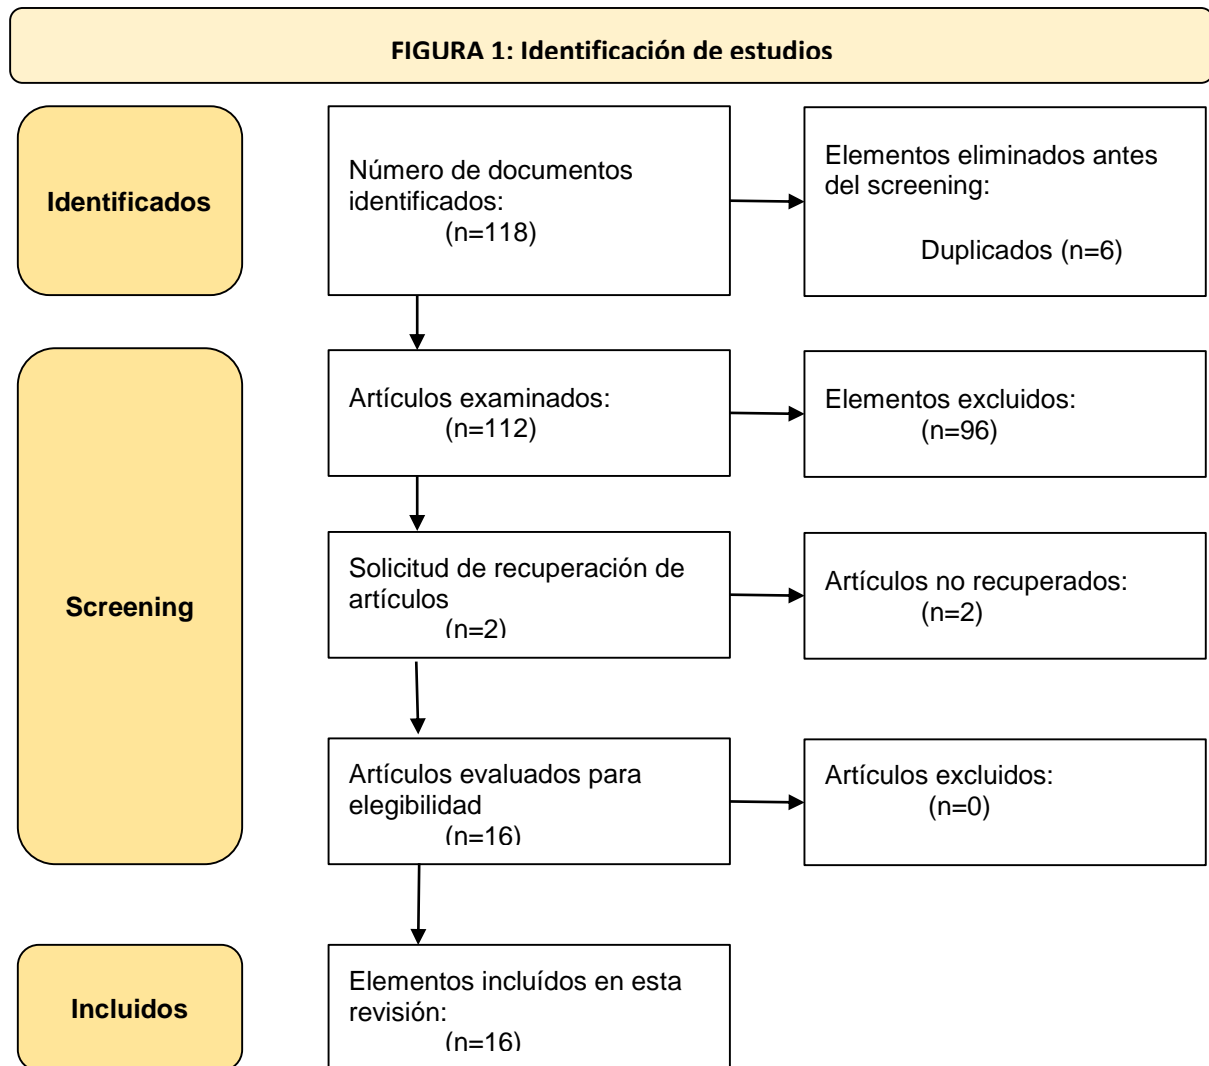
FIGURA 1: Identificación de estudios

Identificados

Número de documentos identificados:
(n=118)

Elementos eliminados antes del screening:

Duplicados (n=6)

Screening

Artículos examinados:
(n=112)

Elementos excluidos:
(n=96)

Solicitud de recuperación de artículos
(n=2)

Artículos no recuperados:
(n=2)

Artículos evaluados para elegibilidad
(n=16)

Artículos excluidos:
(n=0)

Incluidos

Elementos incluídos en esta revisión:
(n=16)